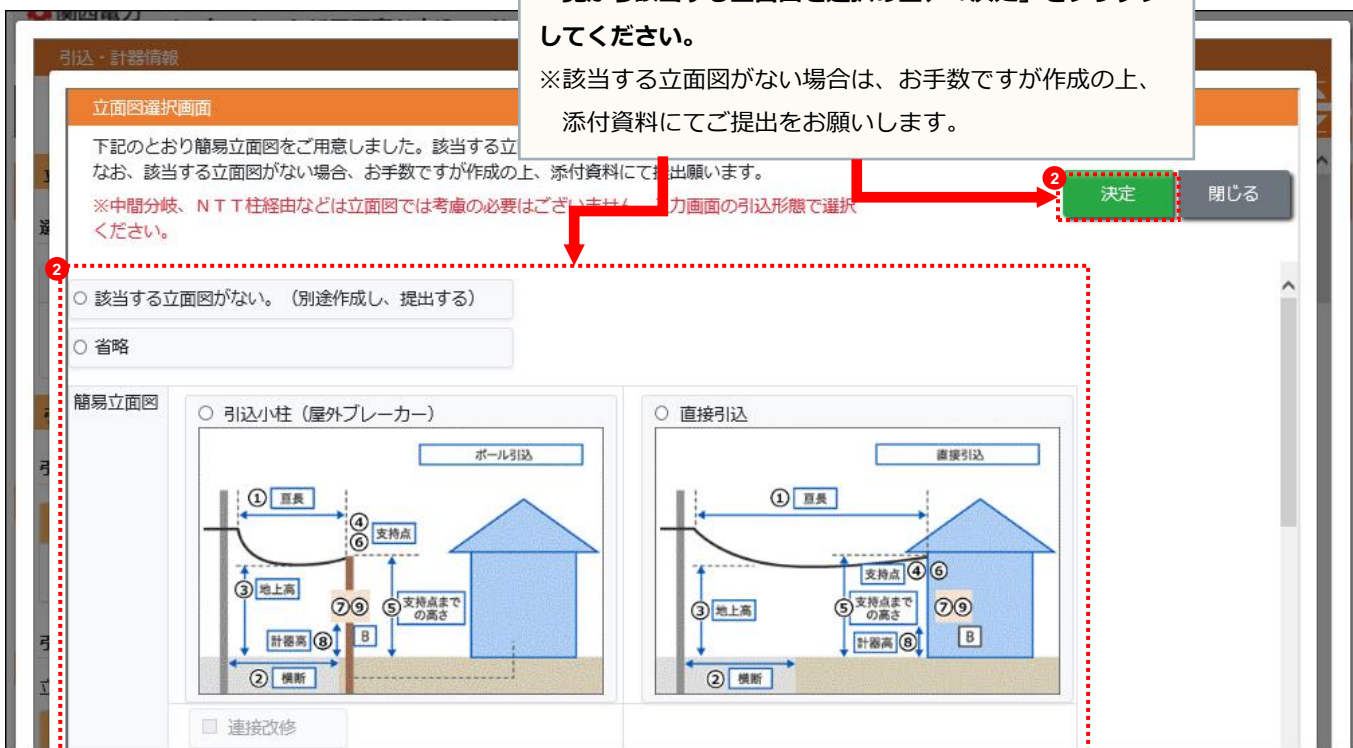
関西電力

引込・計器情報

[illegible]
してください。
※該当する立面図がない場合は、お手数ですが作成の上、添付資料にてご提出をお願いします。

立面図選択画面

下記のとおり簡易立面図をご用意しました。該当する立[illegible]
なお、該当する立面図がない場合、お手数ですが作成の上、添付資料にて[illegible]出願います。
※中間分岐、ＮＴＴ柱経由などは立面図では考慮の必要はござい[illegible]力画面の引込形態で選択ください。

2 決定 閉じる

2

○ 該当する立面図がない。（別途作成し、提出する）
○ 省略

簡易立面図

○ 引込小柱（屋外ブレーカー）
ポール引込
① 亘長
④
⑥ 支持点
③ 地上高
⑦⑨
⑤ 支持点までの高さ
B
計器高 ⑧
② 横断

○ 直接引込
直接引込
① 亘長
支持点 ④⑥
③ 地上高
⑤ 支持点までの高さ
⑦⑨
B
計器高 ⑧
② 横断

連接改修